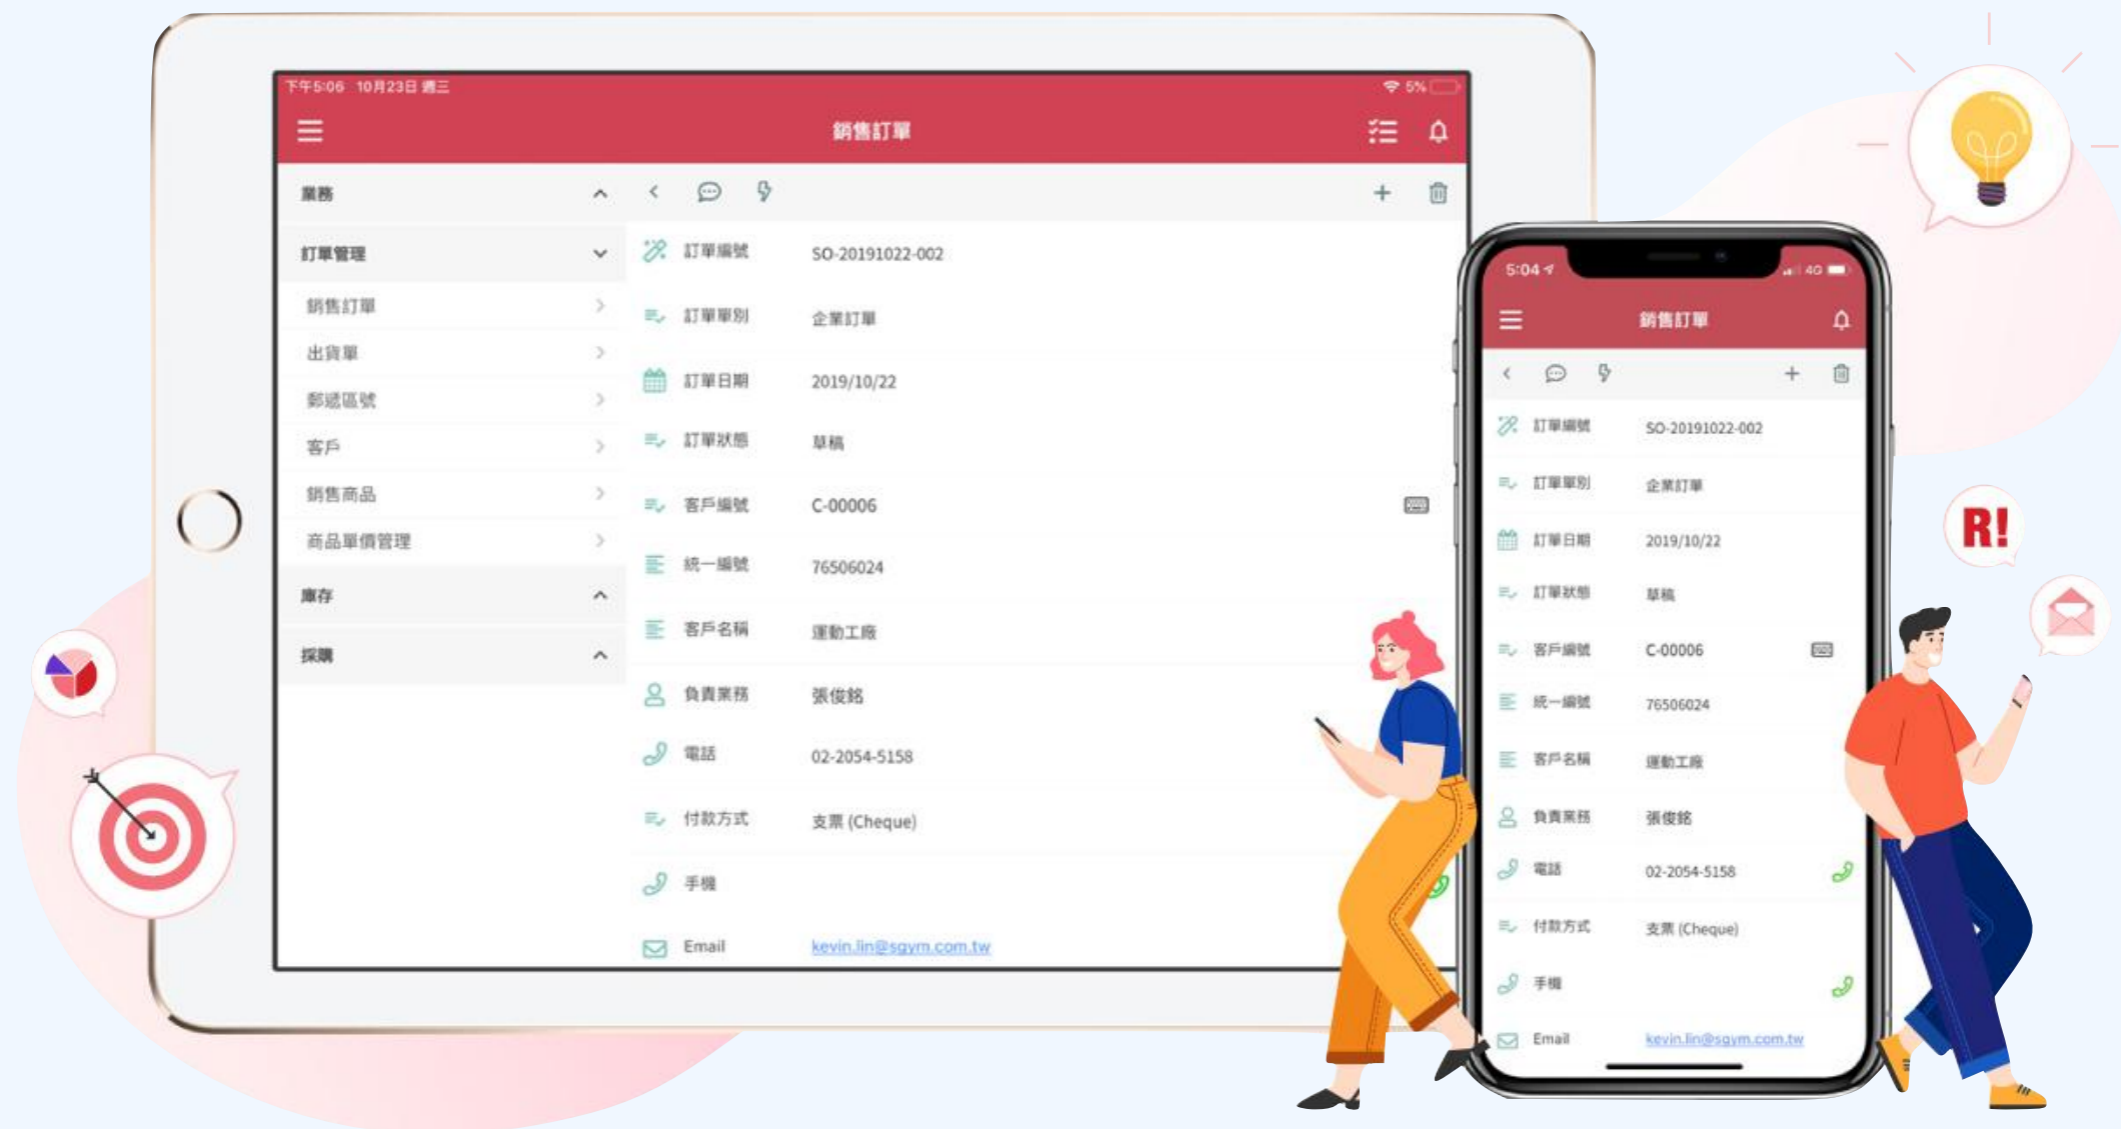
下午5:06 10月23日 週三
5%
銷售訂單
業務
訂單管理
銷售訂單
出貨單
郵遞區號
客戶
銷售商品
商品單價管理
庫存
採購

| 訂單編號 | SO-20191022-002 |
|---|---|
| 訂單類別 | 企業訂單 |
| 訂單日期 | 2019/10/22 |
| 訂單狀態 | 草稿 |
| 客戶編號 | C-00006 |
| 統一編號 | 76506024 |
| 客戶名稱 | 運動工廠 |
| 負責業務 | 張俊銘 |
| 電話 | 02-2054-5158 |
| 付款方式 | 支票 (Cheque) |
| 手機 | |
| Email | kevin.lin@sgym.com.tw |

5:04
4G
銷售訂單

| 訂單編號 | SO-20191022-002 |
|---|---|
| 訂單類別 | 企業訂單 |
| 訂單日期 | 2019/10/22 |
| 訂單狀態 | 草稿 |
| 客戶編號 | C-00006 |
| 統一編號 | 76506024 |
| 客戶名稱 | 運動工廠 |
| 負責業務 | 張俊銘 |
| 電話 | 02-2054-5158 |
| 付款方式 | 支票 (Cheque) |
| 手機 | |
| Email | kevin.lin@sgym.com.tw |

R!